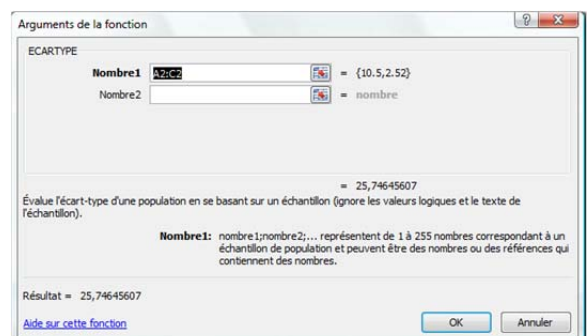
Arguments de la fonction

ECARTYPE

Nombre1 A2:C2 = {10.5,2.52}

Nombre2 = nombre

= 25,74645607

Évalue l'écart-type d'une population en se basant sur un échantillon (ignore les valeurs logiques et le texte de l'échantillon).

Nombre1: nombre1;nombre2;... représentent de 1 à 255 nombres correspondant à un échantillon de population et peuvent être des nombres ou des références qui contiennent des nombres.

Résultat = 25,74645607

Aide sur cette fonction

OK Annuler